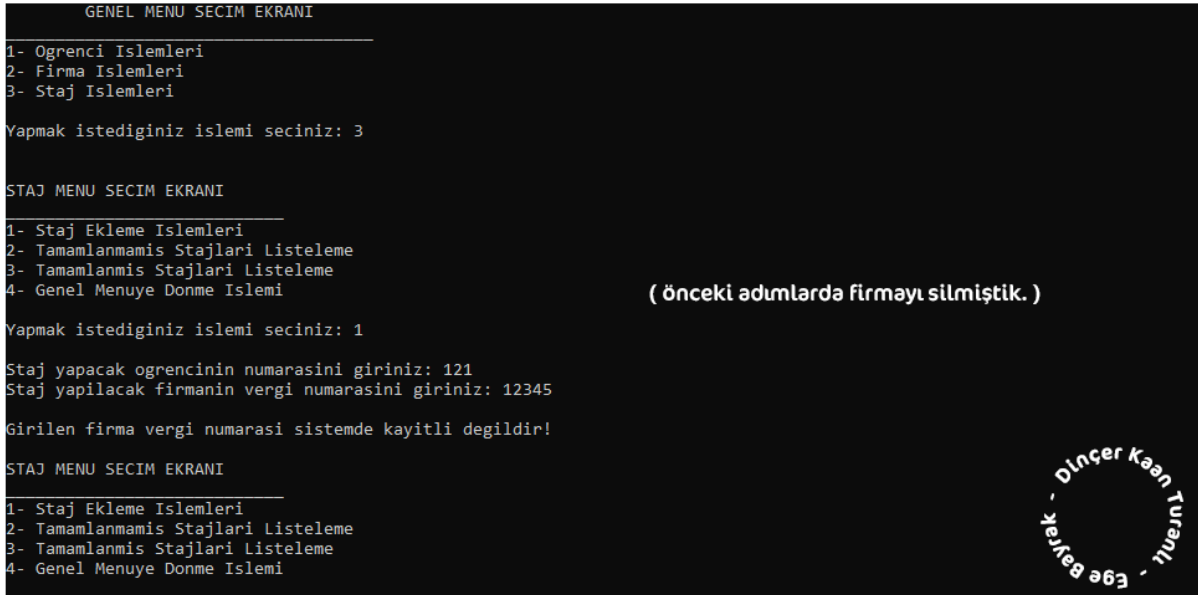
GENEL MENU SECIM EKRANI
___________________________________
1- Ogrenci Islemleri
2- Firma Islemleri
3- Staj Islemleri

Yapmak istediginiz islemi seciniz: 3

STAJ MENU SECIM EKRANI
___________________________
1- Staj Ekleme Islemleri
2- Tamamlanmamis Stajlari Listeleme
3- Tamamlanmis Stajlari Listeleme
4- Genel Menuye Donme Islemi

( önceki adımlarda firmayı silmiştik. )

Yapmak istediginiz islemi seciniz: 1

Staj yapacak ogrencinin numarasini giriniz: 121
Staj yapilacak firmanin vergi numarasini giriniz: 12345

Girilen firma vergi numarasi sistemde kayitli degildir!

STAJ MENU SECIM EKRANI
___________________________
1- Staj Ekleme Islemleri
2- Tamamlanmamis Stajlari Listeleme
3- Tamamlanmis Stajlari Listeleme
4- Genel Menuye Donme Islemi

- Dinçer Kaan Turanlı - Ege Bayrak